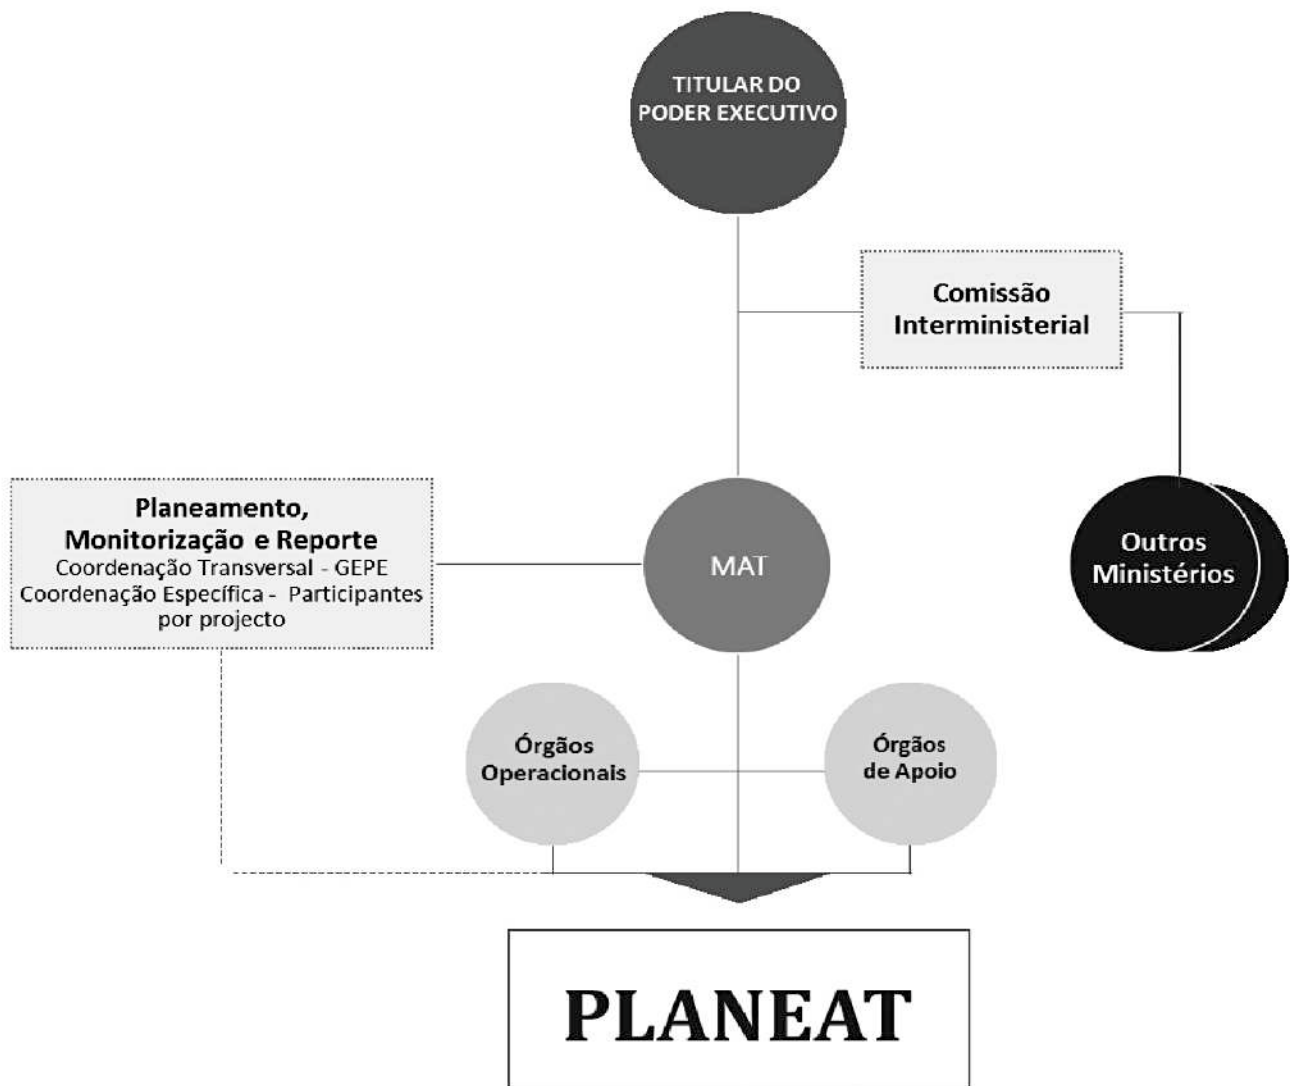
TITULAR DO PODER EXECUTIVO

Comissão Interministerial

Planeamento, Monitorização e Reporte
Coordenação Transversal - GEPE
Coordenação Específica - Participantes por projecto

MAT

Outros Ministérios

Órgãos Operacionais

Órgãos de Apoio

PLANEAT